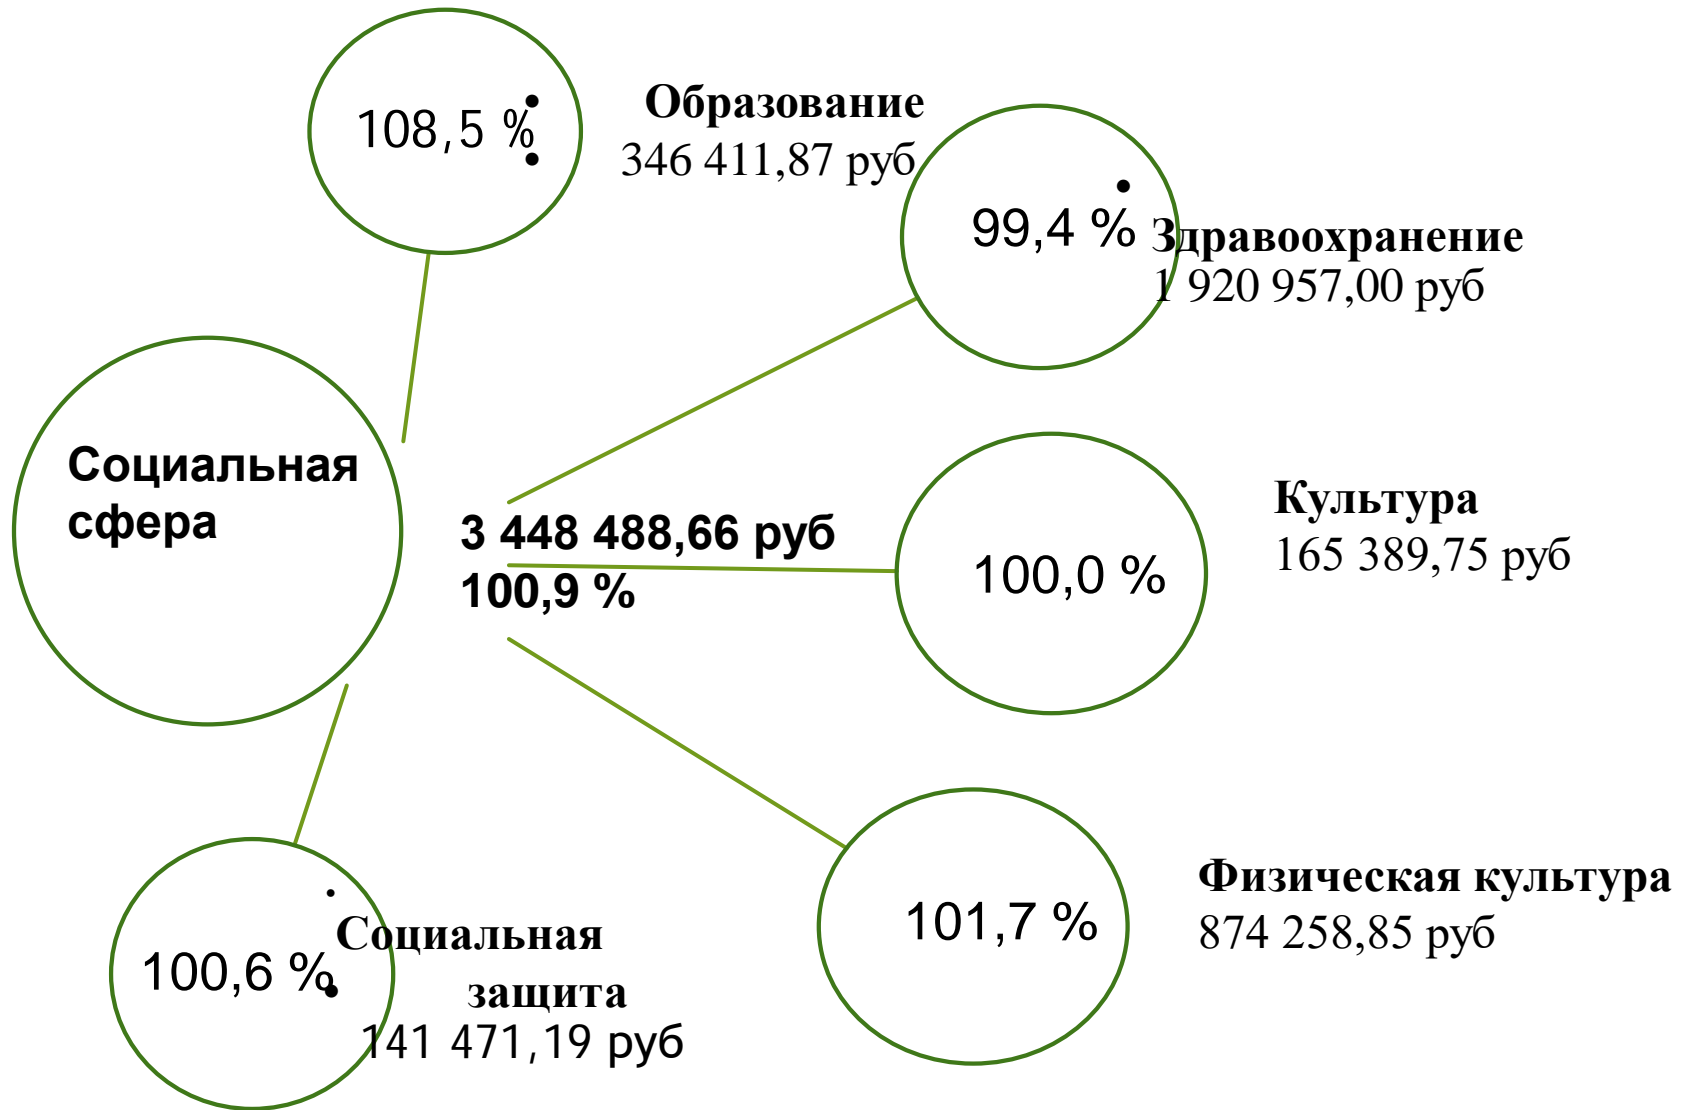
108,5 %

Образование
346 411,87 руб

99,4 %

Здравоохранение
1 920 957,00 руб

Социальная сфера

3 448 488,66 руб
100,9 %

100,0 %

Культура
165 389,75 руб

101,7 %

Физическая культура
874 258,85 руб

100,6 %

Социальная защита
141 471,19 руб